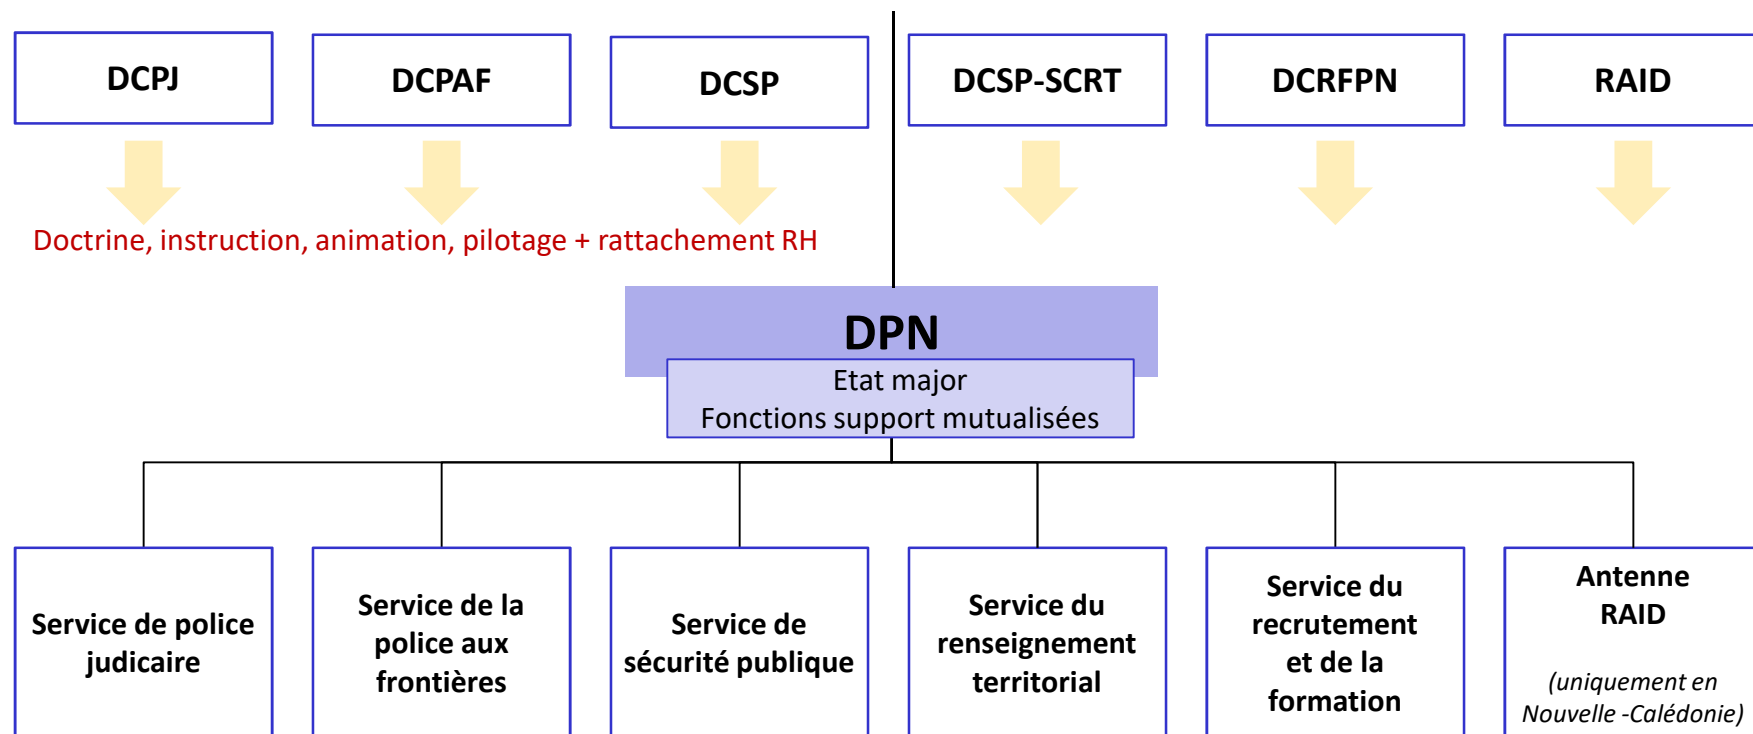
DCPJ

DCPAF

DCSP

DCSP-SCRT

DCRFPN

RAID

Doctrine, instruction, animation, pilotage + rattachement RH

DPN

Etat major
Fonctions support mutualisées

Service de police judicaire

Service de la police aux frontières

Service de sécurité publique

Service du renseignement territorial

Service du recrutement et de la formation

Antenne RAID

(uniquement en Nouvelle -Calédonie)